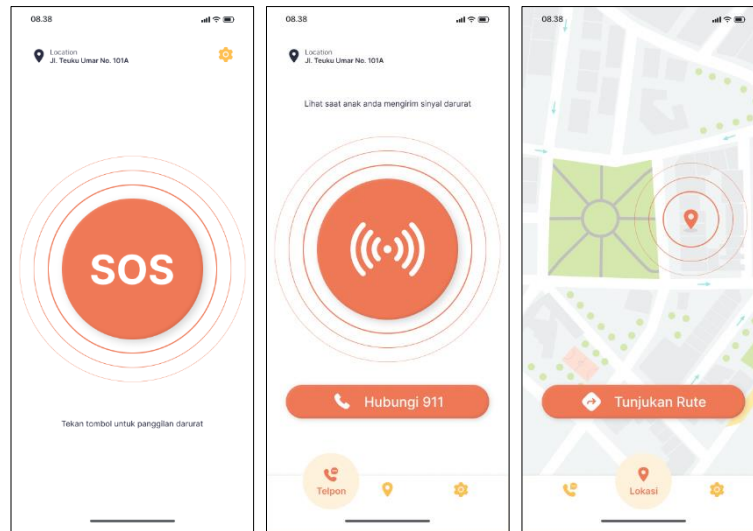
08.38

Location
Jl. Teuku Umar No. 101A

SOS

Tekan tombol untuk panggilan darurat

08.38

Location
Jl. Teuku Umar No. 101A

Lihat saat anak anda mengirim sinyal darurat

Hubungi 911

Telpon

08.38

Tunjukan Rute

Lokasi